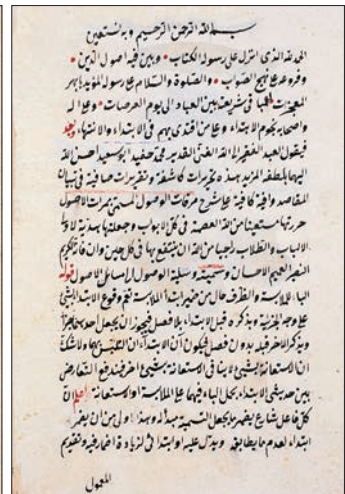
بسم الله الرحمن الرحيم وبه نستعين

الحمد لله الذي انزل على رسوله الكتاب ٭ وبين فيه اصول الدين ٭ وفروعه بنهج الصواب ٭ والصلوة والسلام على رسوله المؤيد باهر المعجزات العليا في شريعته بين العباد الى يوم الحسرات ٭ وعلى اله واصحابه نجوم الاهتداء وعلى من اقتدى بهم في الابتداء والانتهاء ٭ وبعد فيقول العبد الفقير الى الله الغني القدير محمد حفيد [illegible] احسن الله اليه بلطفه المزيد هذه تحريرات كاشفة وتقريرات صافية في بيان المقاصد وافية فاني لما شرعت في شرح مرقات الوصول لمن يرمزات الاصول حررتها مستعينا من الله العصمة في كل الابواب وجعلتها بهذه لاولى الالباب والطلاب رجاء من الله ان ينتفع بها في كل حين وان فاتكم النفس العظيم الاحسان وسببه وسيلة الوصول الرسائل الاصول قوله الباء للملابسة والظرف حال من ضمير ابتدائي الملابسة تقدم وقوع الابتداء في على وجه التبركة وبذكره قبل الابتداء بلا فصل فيجوز ان يجعل احدهما جزء ويذكر الاخر قبله بدون فصل فيكون ان الابتداء ان التسمية بها والاشك ان في الاستعانة بشيئ على ابتدائي التي يرتفع التعارض بين حديثي الابتداء بكل البا غير ايها واليها والاستعانة قوله اعلا كل فاعل شاع يفعل جعل التسمية مبتدأ به وهذا اولى من ان يقدر ابتداء لعدم ما يطابقه ويدل عليه ولانه افي الزيادة والحذف فيه وتقديم

الفعل